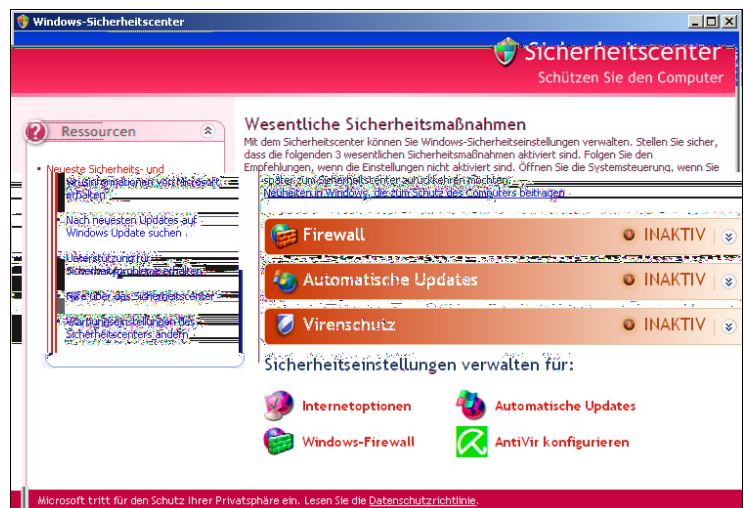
Windows-Sicherheitscenter

Sicherheitscenter
Schützen Sie den Computer

Ressourcen

Neueste Sicherheits- und Virusinformationen von Microsoft erhalten

Nach neuesten Updates auf Windows Update suchen

Unterstützung für Sicherheitsprobleme erhalten

Hilfe über das Sicherheitscenter

Warnungseinstellungen des Sicherheitscenters ändern

Wesentliche Sicherheitsmaßnahmen

Mit dem Sicherheitscenter können Sie Windows-Sicherheitseinstellungen verwalten. Stellen Sie sicher, dass die folgenden 3 wesentlichen Sicherheitsmaßnahmen aktiviert sind. Folgen Sie den Empfehlungen, wenn die Einstellungen nicht aktiviert sind. Öffnen Sie die Systemsteuerung, wenn Sie später zum Sicherheitscenter zurückkehren möchten.
Neuheiten in Windows, die zum Schutz des Computers beitragen

Firewall — INAKTIV

Automatische Updates — INAKTIV

Virenschutz — INAKTIV

Sicherheitseinstellungen verwalten für:

Internetoptionen

Automatische Updates

Windows-Firewall

AntiVir konfigurieren

Microsoft tritt für den Schutz Ihrer Privatsphäre ein. Lesen Sie die Datenschutzrichtlinie.